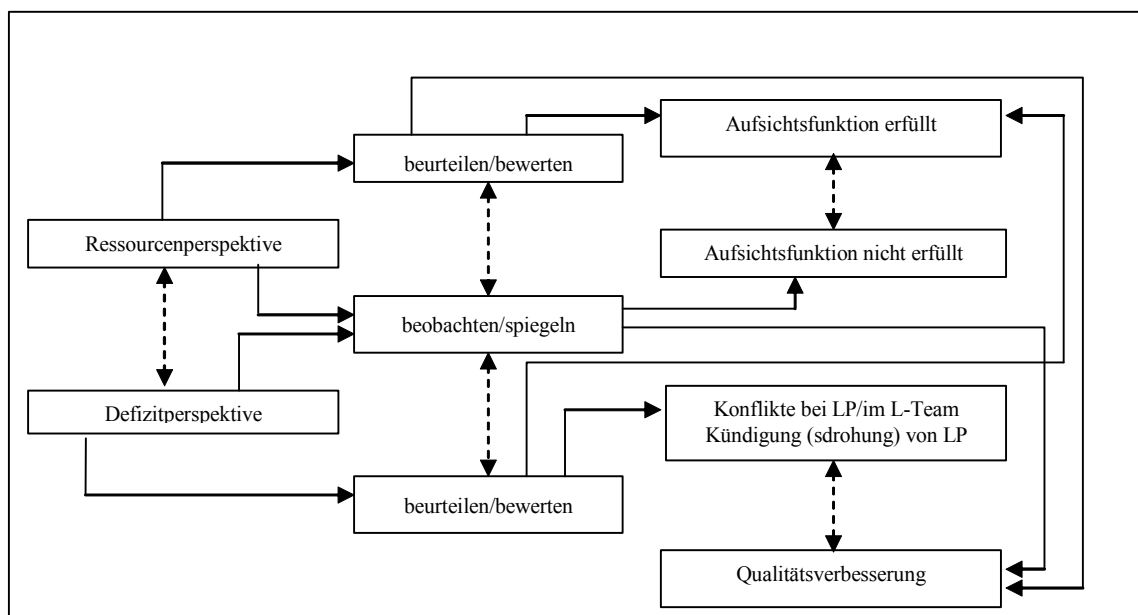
Aufsichtsfunktion erfüllt

beurteilen/bewerten

Ressourcenperspektive

Aufsichtsfunktion nicht erfüllt

beobachten/spiegeln

Defizitperspektive

Konflikte bei LP/im L-Team
Kündigung (sdrohung) von LP

beurteilen/bewerten

Qualitätsverbesserung